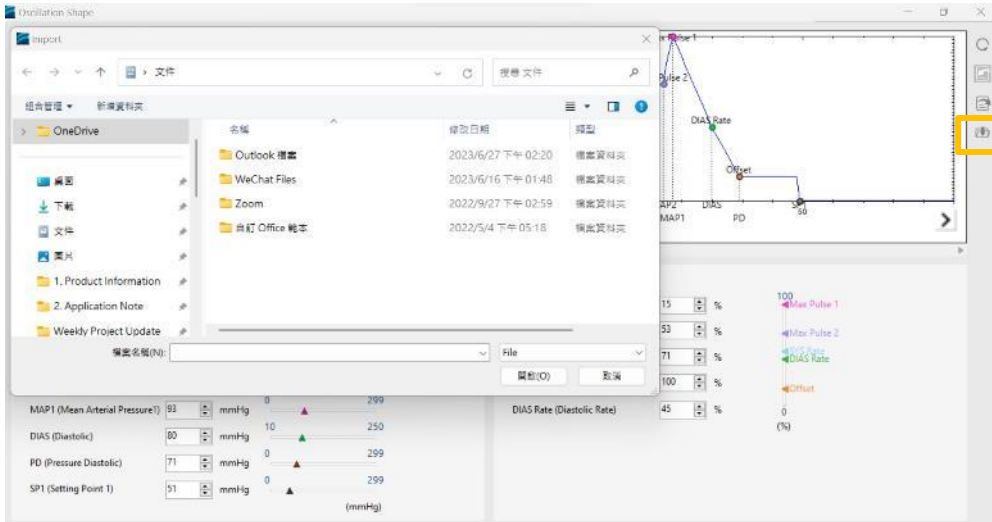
Oscillation Shape

Import

文件

搜尋 文件

組合管理 ▾ 新增資料夾

OneDrive

桌面
下載
文件
圖片
1. Product Information
2. Application Note
Weekly Project Update

| 名稱 | 修改日期 | 類型 |
|---|---|---|
| Outlook 檔案 | 2023/6/27 下午 02:20 | 檔案資料夾 |
| WeChat Files | 2023/6/16 下午 01:48 | 檔案資料夾 |
| Zoom | 2022/9/27 下午 02:59 | 檔案資料夾 |
| 自訂 Office 範本 | 2022/5/4 下午 05:18 | 檔案資料夾 |

檔案名稱(N):

File

開啟(O) 取消

Max Pulse 1
Pulse 2
DIAS Rate
Offset
AP2
MAP1
DIAS
PD
S0

15 %
53 %
71 %
100 %
DIAS Rate (Diastolic Rate) 45 %

100
Max Pulse 1
Max Pulse 2
SYS Rate
DIAS Rate
Offset
0
(%)

MAP1 (Mean Arterial Pressure1) 93 mmHg 0 299
DIAS (Diastolic) 80 mmHg 10 250
PD (Pressure Diastolic) 71 mmHg 0 299
SP1 (Setting Point 1) 51 mmHg 0 299
(mmHg)